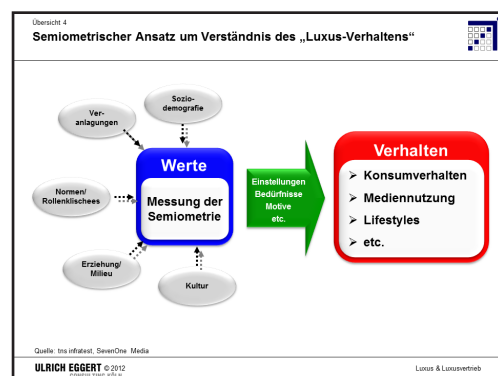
Übersicht 4

Semiometrischer Ansatz um Verständnis des „Luxus-Verhaltens“

Veranlagungen

Soziodemografie

Normen/ Rollenklischees

Erziehung/ Milieu

Kultur

Werte

Messung der Semiometrie

Einstellungen Bedürfnisse Motive etc.

Verhalten

➢ Konsumverhalten

➢ Mediennutzung

➢ Lifestyles

➢ etc.

Quelle: tns infratest, SevenOne Media

ULRICH EGGERT © 2012 CONSULTING KÖLN

Luxus & Luxusvertrieb